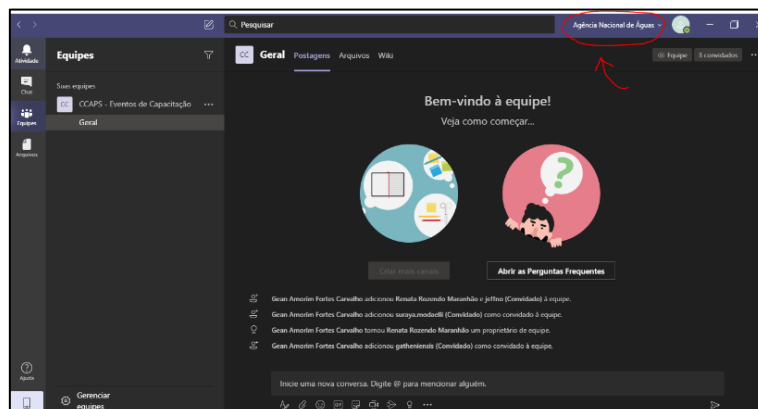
Pesquisar

Agência Nacional de Águas

Atividade

Chat

Equipes

Arquivos

Ajuda

Equipes

Suas equipes

CC CCAPS - Eventos de Capacitação ...

Geral

CC Geral Postagens Arquivos Wiki

Equipe 3 convidados

Bem-vindo à equipe!

Veja como começar...

Criar mais canais

Abrir as Perguntas Frequentes

Gean Amorim Fortes Carvalho adicionou Renata Rozendo Maranhão e jeffmo (Convidado) à equipe.

Gean Amorim Fortes Carvalho adicionou suraya.modaelli (Convidado) como convidado à equipe.

Gean Amorim Fortes Carvalho tornou Renata Rozendo Maranhão um proprietário de equipe.

Gean Amorim Fortes Carvalho adicionou gethenienuis (Convidado) como convidado à equipe.

Inicie uma nova conversa. Digite @ para mencionar alguém.

Gerenciar equipes